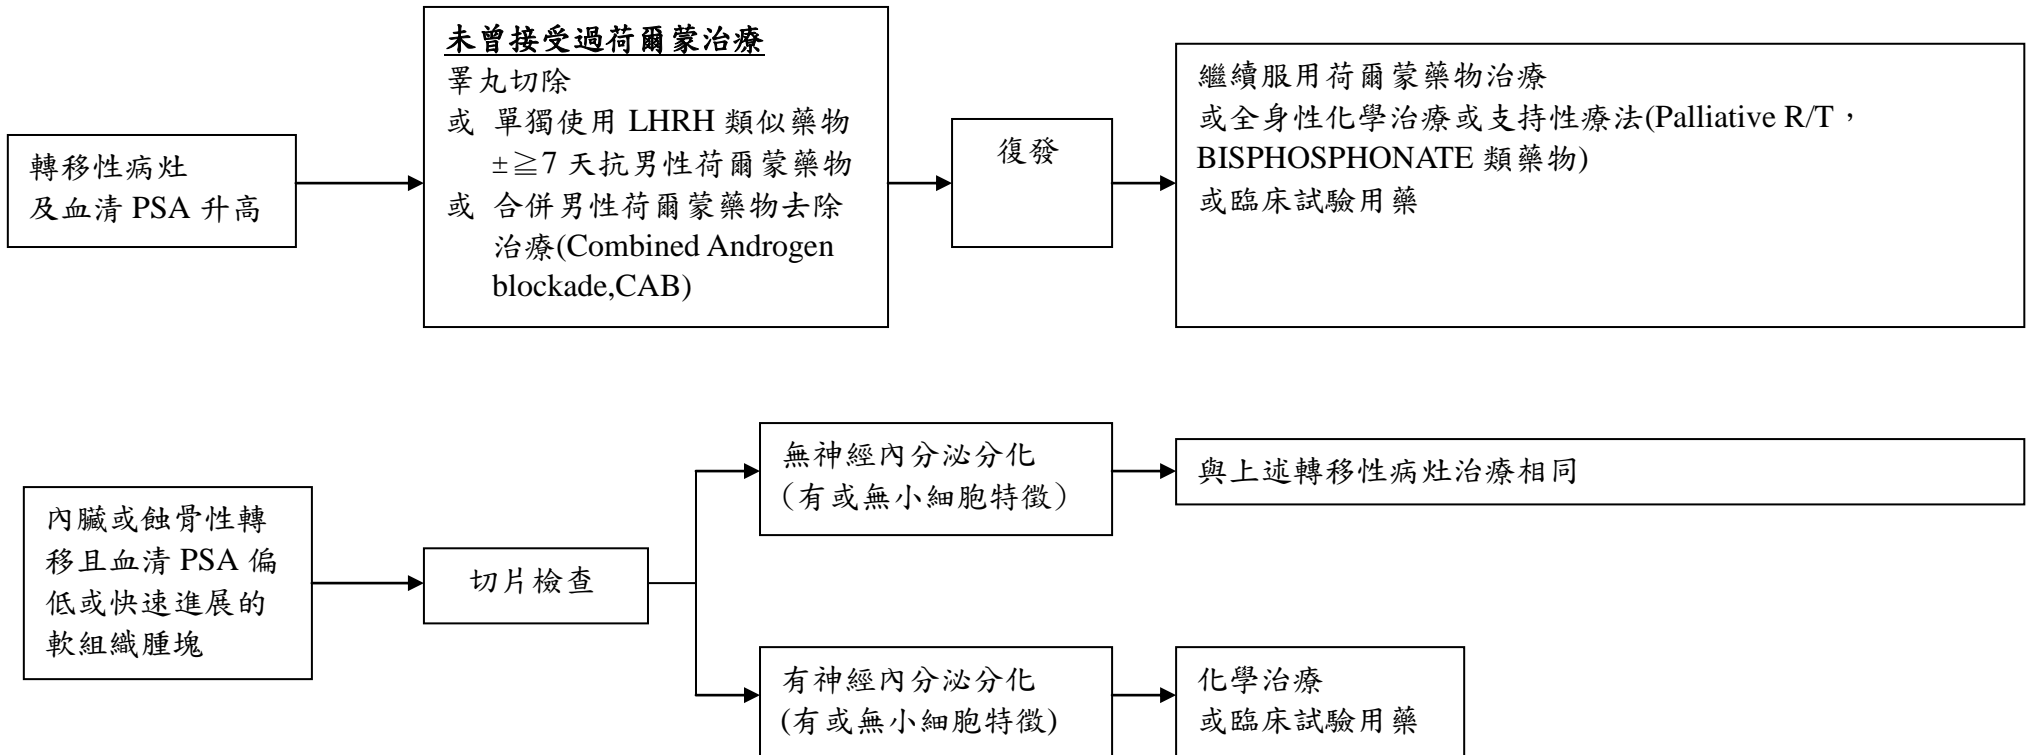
轉移性病灶
及血清 PSA 升高

未曾接受過荷爾蒙治療
睪丸切除
或 單獨使用 LHRH 類似藥物 ±≧7 天抗男性荷爾蒙藥物
或 合併男性荷爾蒙藥物去除治療(Combined Androgen blockade,CAB)

復發

繼續服用荷爾蒙藥物治療
或全身性化學治療或支持性療法(Palliative R/T，BISPHOSPHONATE 類藥物)
或臨床試驗用藥

內臟或蝕骨性轉移且血清 PSA 偏低或快速進展的軟組織腫塊

切片檢查

無神經內分泌分化
(有或無小細胞特徵)

與上述轉移性病灶治療相同

有神經內分泌分化
(有或無小細胞特徵)

化學治療
或臨床試驗用藥